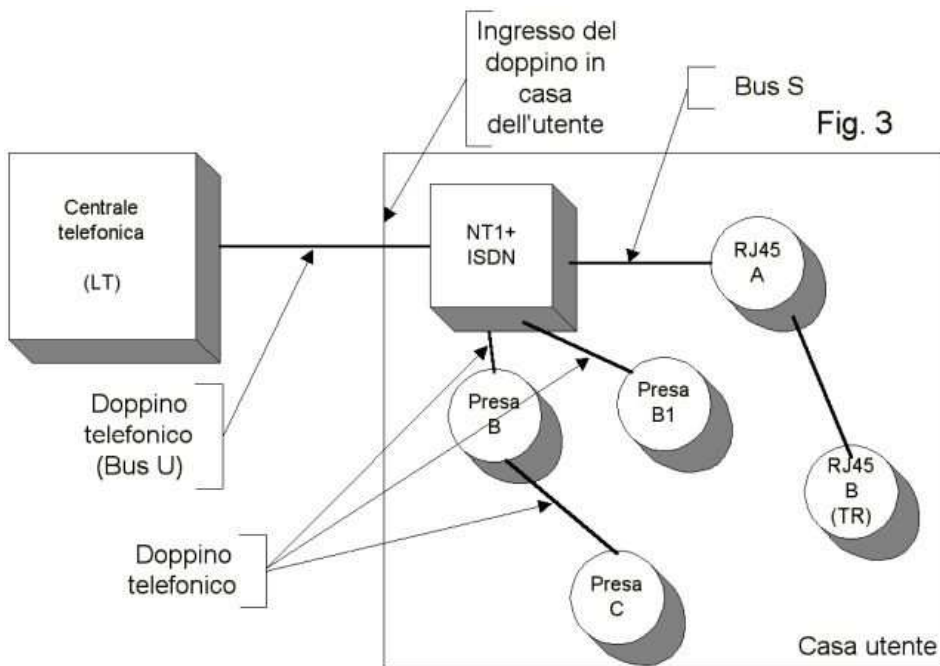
Ingresso del doppino in casa dell'utente

Bus S

Fig. 3

Centrale telefonica

(LT)

NT1+ ISDN

RJ45 A

Presa B

Presa B1

RJ45 B (TR)

Presa C

Doppino telefonico (Bus U)

Doppino telefonico

Casa utente